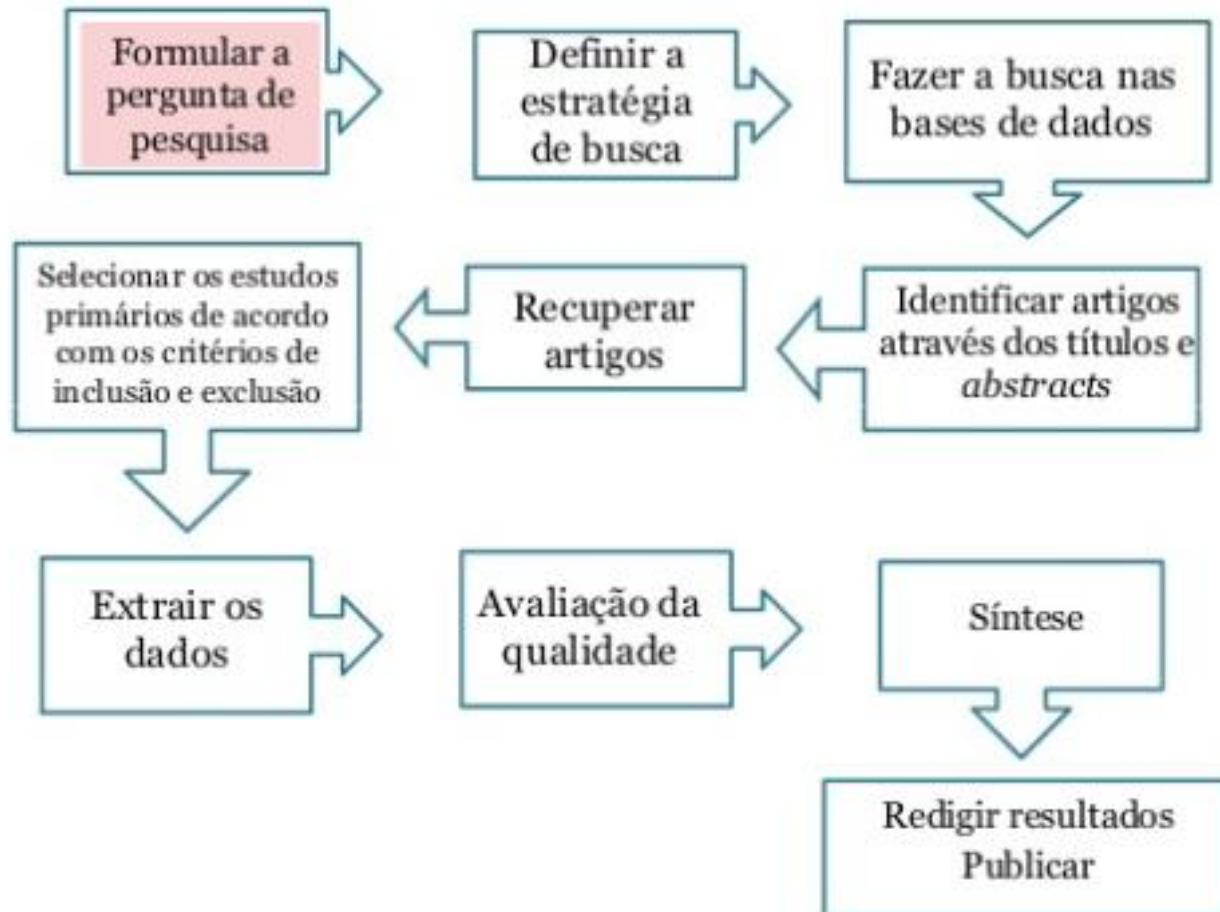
Formular a pergunta de pesquisa

Definir a estratégia de busca

Fazer a busca nas bases de dados

Identificar artigos através dos títulos e *abstracts*

Recuperar artigos

Selecionar os estudos primários de acordo com os critérios de inclusão e exclusão

Extrair os dados

Avaliação da qualidade

Síntese

Redigir resultados
Publicar